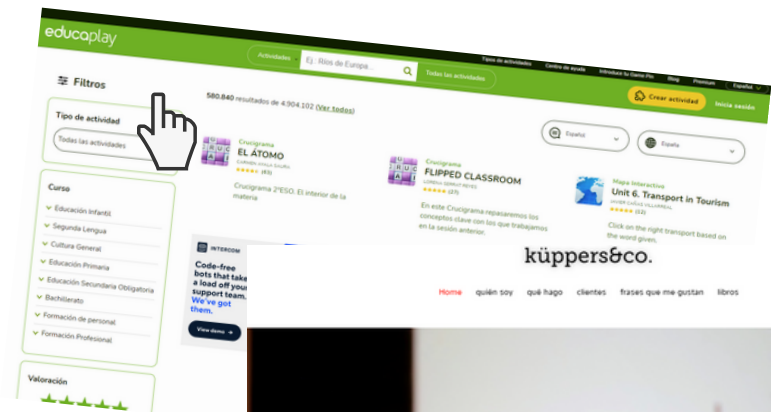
educaplay

Actividades Ej.: Ríos de Europa... Todas las actividades

Tipos de actividades Centro de ayuda Introduce tu Game Pin Blog Premium Español

Crear actividad Inicia sesión

Filtros

Tipo de actividad

Todas las actividades

580.840 resultados de 4.904.102 (Ver todos)

Español

España

Crucigrama
EL ÁTOMO
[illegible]
★★★★★ (45)

Crucigrama 2°ESO. El interior de la materia

Crucigrama
FLIPPED CLASSROOM
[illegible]
★★★★★ (27)

En este Crucigrama repasaremos los conceptos clave con los que trabajamos en la sesión anterior.

Mapa interactivo
Unit 6. Transport in Tourism
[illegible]
★★★★★ (12)

Click on the right transport based on the word given.

Curso

Educación Infantil
Segunda Lengua
Cultura General
Educación Primaria
Educación Secundaria Obligatoria
Bachillerato
Formación de personal
Formación Profesional

Valoración

INTERCOM

Code-free bots that take a load off your support team. We've got them.

View demo

küppers&co.

Home quién soy qué hago clientes frases que me gustan libros